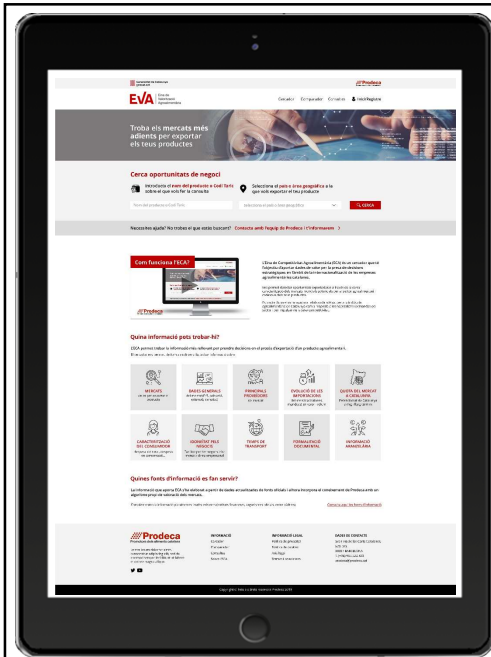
Prodeca

EVA

Cercador Com funciona Contacte Inicia/Registre

Troba els mercats més adients per exportar els teus productes

Cerca oportunitats de negoci

Introdueix el nom del producte o Codi Taric sobre el que vols fer la consulta

Selecciona el país o àrea geogràfica a la que vols exportar el teu producte

CERCA

Necessites ajuda? No trobes el que estàs buscant? Contacta amb l'equip de Prodeca i t'informarem >

Com funciona l'ECA?

Prodeca

Quina informació pots trobar-hi?

Quines fonts d'informació es fan servir?

Prodeca